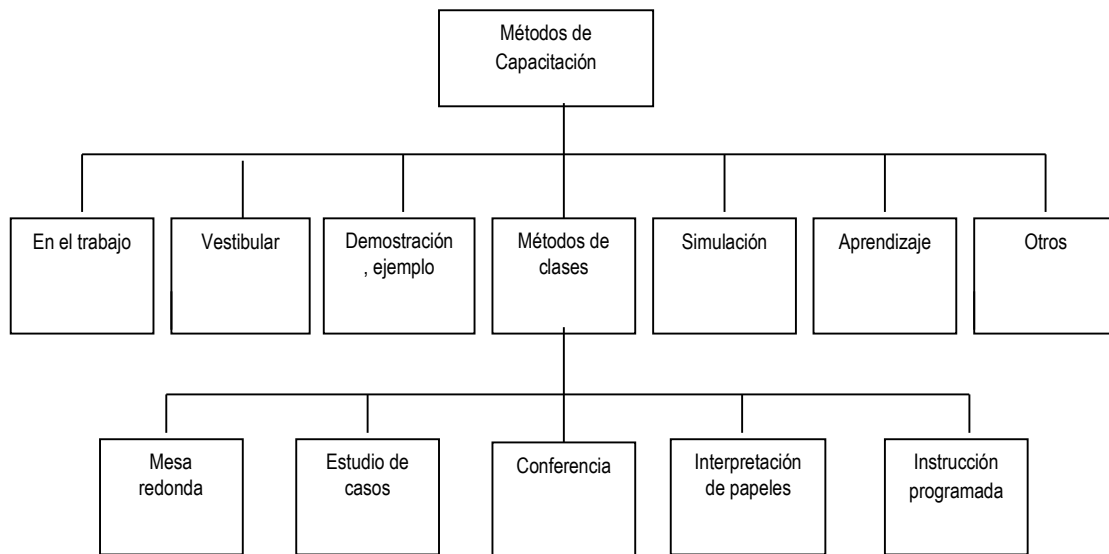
Métodos de Capacitación

En el trabajo

Vestibular

Demostración , ejemplo

Métodos de clases

Simulación

Aprendizaje

Otros

Mesa redonda

Estudio de casos

Conferencia

Interpretación de papeles

Instrucción programada